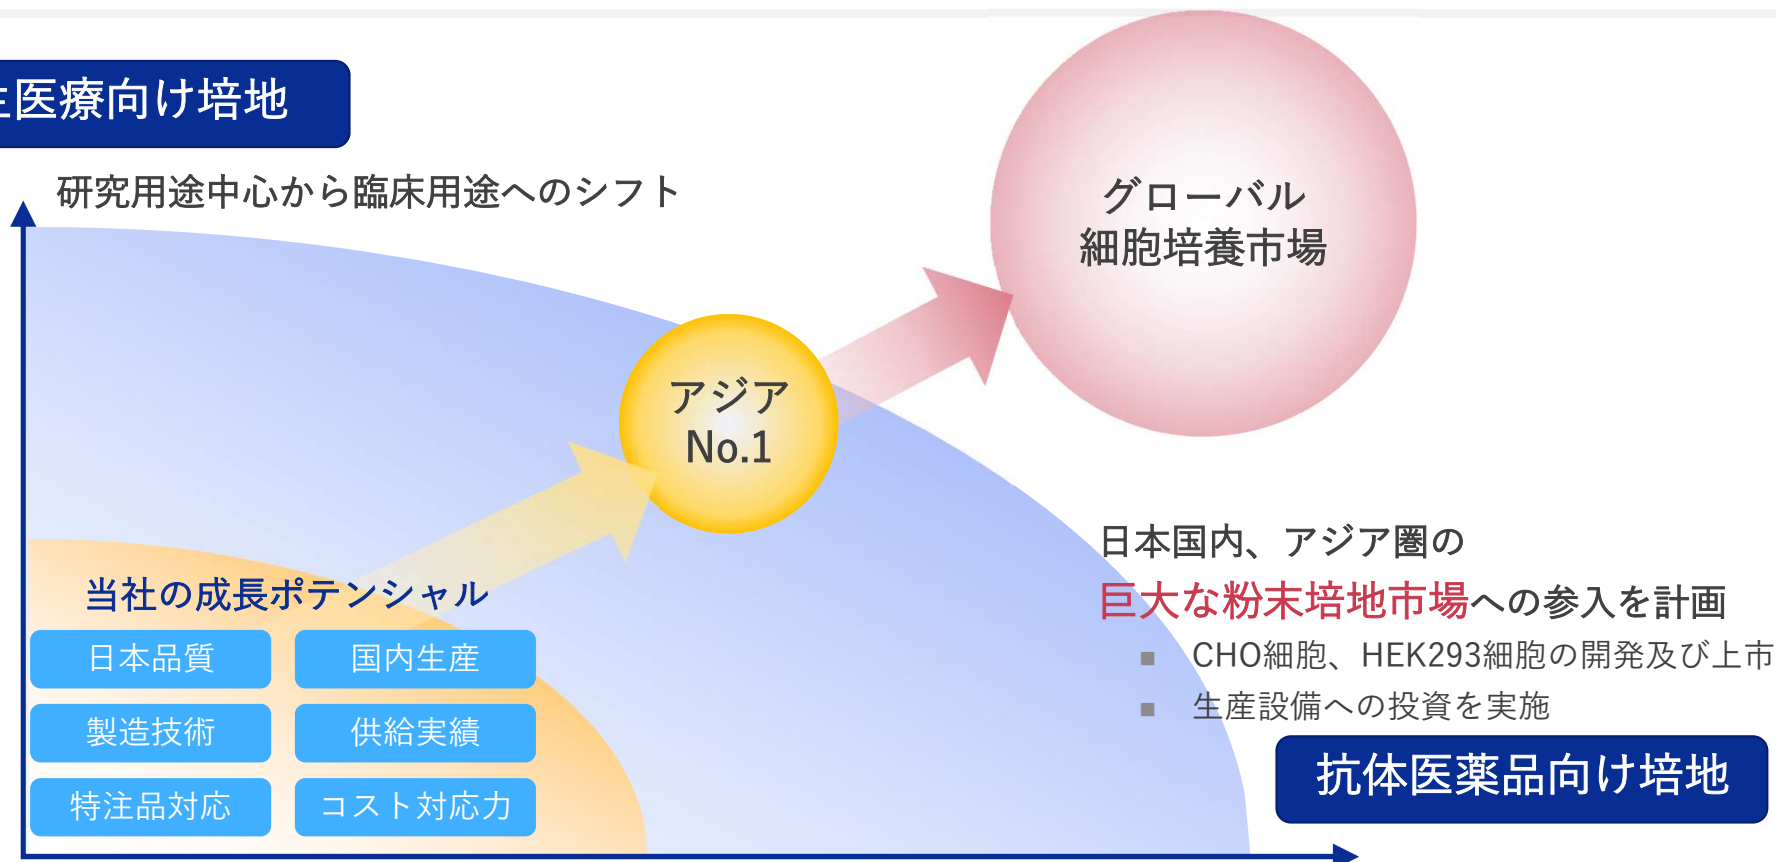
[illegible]医療向け培地

研究用途中心から臨床用途へのシフト

グローバル
細胞培養市場

アジア
No.1

日本国内、アジア圏の
巨大な粉末培地市場への参入を計画

■ CHO細胞、HEK293細胞の開発及び上市

■ 生産設備への投資を実施

当社の成長ポテンシャル

日本品質

国内生産

製造技術

供給実績

特注品対応

コスト対応力

抗体医薬品向け培地